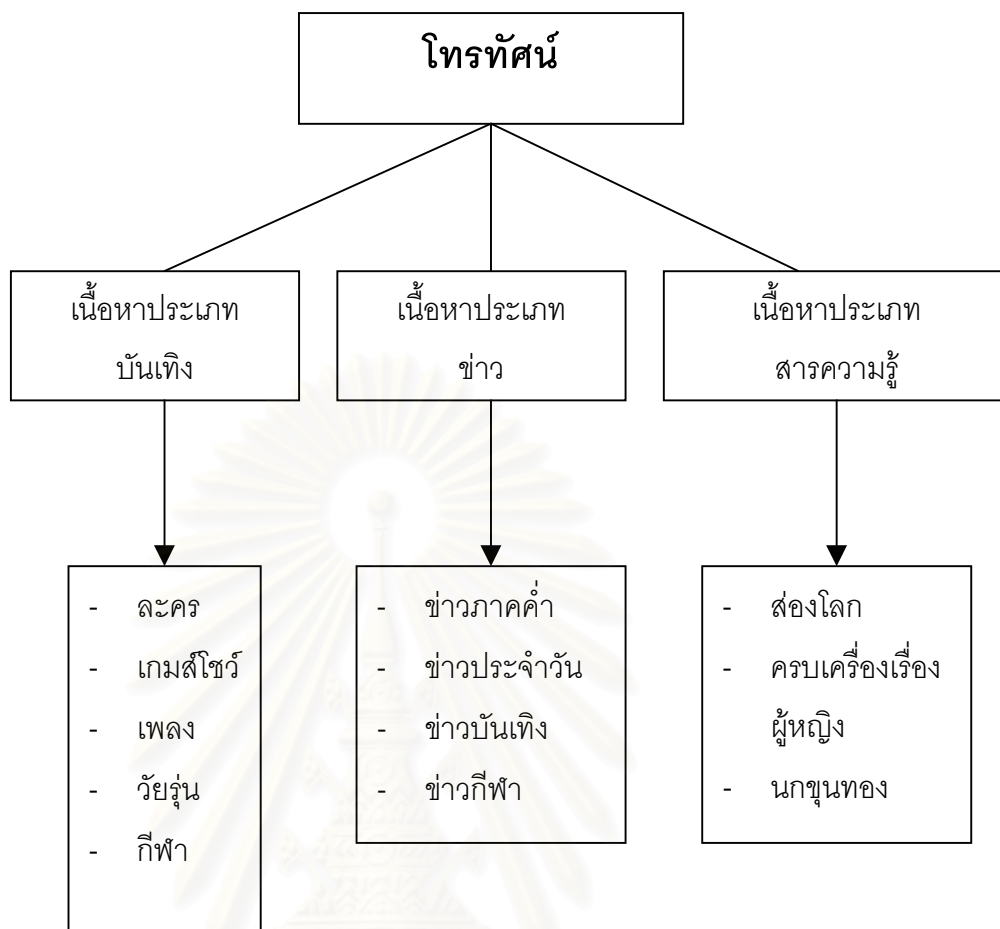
โทรทัศน์

เนื้อหาประเภท บันเทิง

เนื้อหาประเภท ข่าว

เนื้อหาประเภท สารความรู้

- ละคร
- เกมส์โชว์
- เพลง
- วัยรุ่น
- กีฬา

- ข่าวภาคค่ำ
- ข่าวประจำวัน
- ข่าวบันเทิง
- ข่าวกีฬา

- ส่องโลก
- ครบเครื่องเรื่องผู้หญิง
- นกขุนทอง